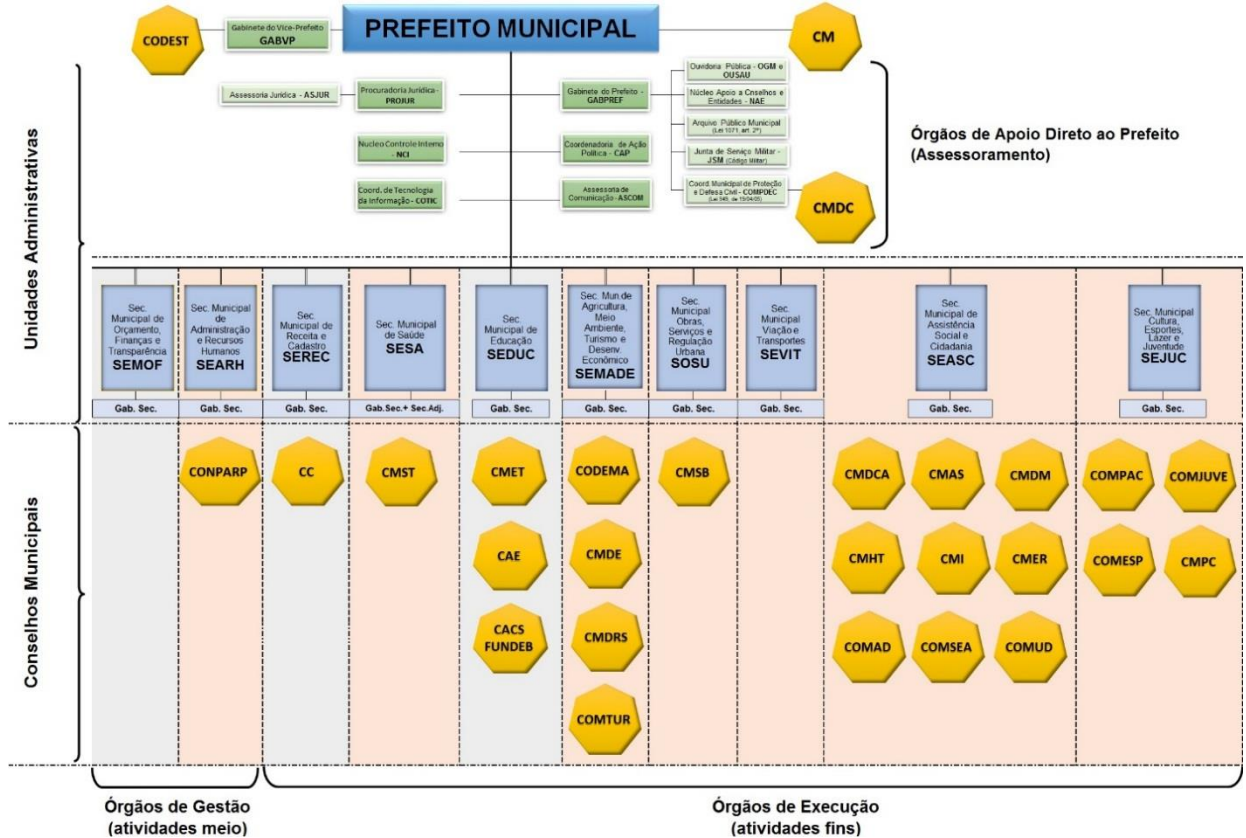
CODEST

Gabinete do Vice-Prefeito
GABVP

PREFEITO MUNICIPAL

CM

Unidades Administrativas

Assessoria Jurídica - ASJUR

Procuradoria Jurídica - PROJUR

Gabinete do Prefeito - GABPREF

Ouvidoria Pública - OGM e OUSAU

Núcleo Apoio a Cnselhos e Entidades - NAE

Arquivo Público Municipal (Lei 1071, art. 2º)

Junta de Serviço Militar - JSM (Código Militar)

Coord. Municipal de Proteção e Defesa Civil - COMPDEC (Lei 946, de 19/04/05)

Órgãos de Apoio Direto ao Prefeito (Assessoramento)

Núcleo Controle Interno - NCI

Coordenadoria de Ação Política - CAP

Coord. de Tecnologia da Informação - COTIC

Assessoria de Comunicação - ASCOM

CMDC

Sec. Municipal de Orçamento, Finanças e Transparência
SEMOF
Gab. Sec.

Sec. Municipal de Administração e Recursos Humanos
SEARH
Gab. Sec.

Sec. Municipal de Receita e Cadastro
SEREC
Gab. Sec.

Sec. Municipal de Saúde
SESA
Gab.Sec.+ Sec.Adj.

Sec. Municipal de Educação
SEDUC
Gab. Sec.

Sec. Mun.de Agricultura, Meio Ambiente, Turismo e Desenv. Econômico
SEMADE
Gab. Sec.

Sec. Municipal Obras, Serviços e Regulação Urbana
SOSU
Gab. Sec.

Sec. Municipal Viação e Transportes
SEVIT
Gab. Sec.

Sec. Municipal de Assistência Social e Cidadania
SEASC
Gab. Sec.

Sec. Municipal Cultura, Esportes, Lazer e Juventude
SEJUC
Gab. Sec.

Conselhos Municipais

CONPARP

CC

CMST

CMET
CAE
CACS FUNDEB

CODEMA
CMDE
CMDRS
COMTUR

CMSB

CMDCA
CMAS
CMDM
CMHT
CMI
CMER
COMAD
COMSEA
COMUD

COMPAC
COMJUVE
COMESP
CMPC

Órgãos de Gestão (atividades meio)

Órgãos de Execução (atividades fins)